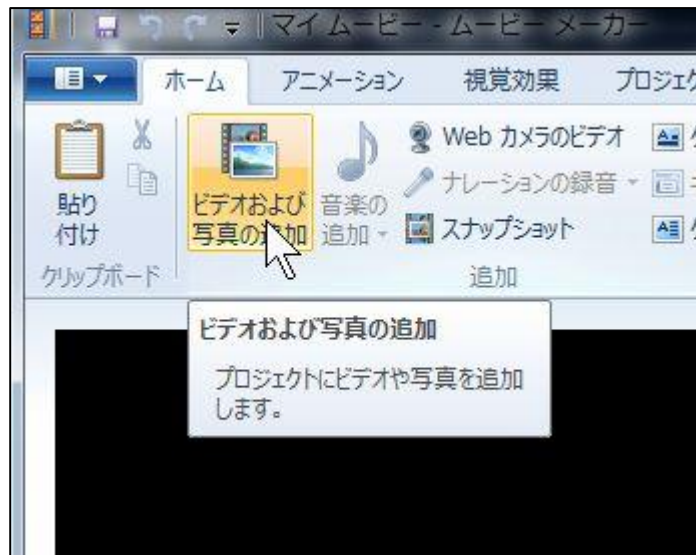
マイ ムービー - ムービー メーカー

ホーム
アニメーション
視覚効果
プロジェク

貼り付け
クリップボード

ビデオおよび写真の追加
音楽の追加
Web カメラのビデオ
ナレーションの録音
スナップショット
追加

ビデオおよび写真の追加

プロジェクトにビデオや写真を追加します。